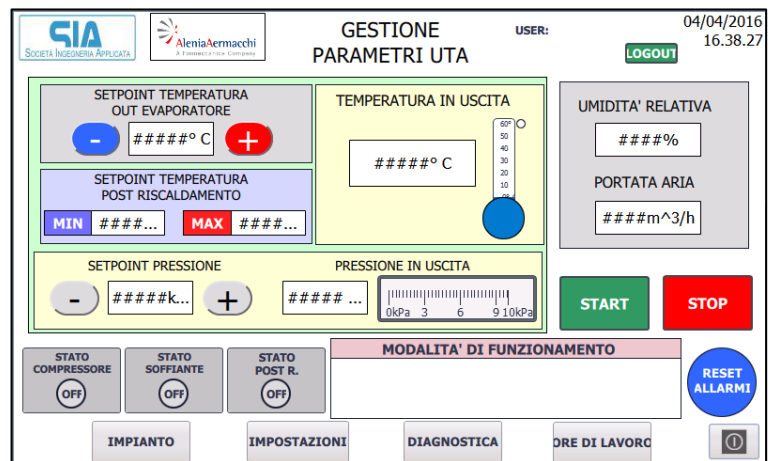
SIA
SOCIETÀ INGEGNERIA APPLICATA

AleniaAermacchi
A Finmeccanica Company

GESTIONE PARAMETRI UTA

USER:

04/04/2016
16.38.27

LOGOUT

SETPOINT TEMPERATURA OUT EVAPORATORE

-

#####° C

+

TEMPERATURA IN USCITA

#####° C

60°
50
40
30
20
10

UMIDITA' RELATIVA

####%

PORTATA ARIA

####m^3/h

SETPOINT TEMPERATURA POST RISCALDAMENTO

MIN ####...

MAX ####...

SETPOINT PRESSIONE

-

#####k...

+

PRESSIONE IN USCITA

##### ...

0kPa 3 6 9 10kPa

START

STOP

STATO COMPRESSORE
OFF

STATO SOFFIANTE
OFF

STATO POST R.
OFF

MODALITA' DI FUNZIONAMENTO

RESET ALLARMI

IMPIANTO

IMPOSTAZIONI

DIAGNOSTICA

ORE DI LAVORO